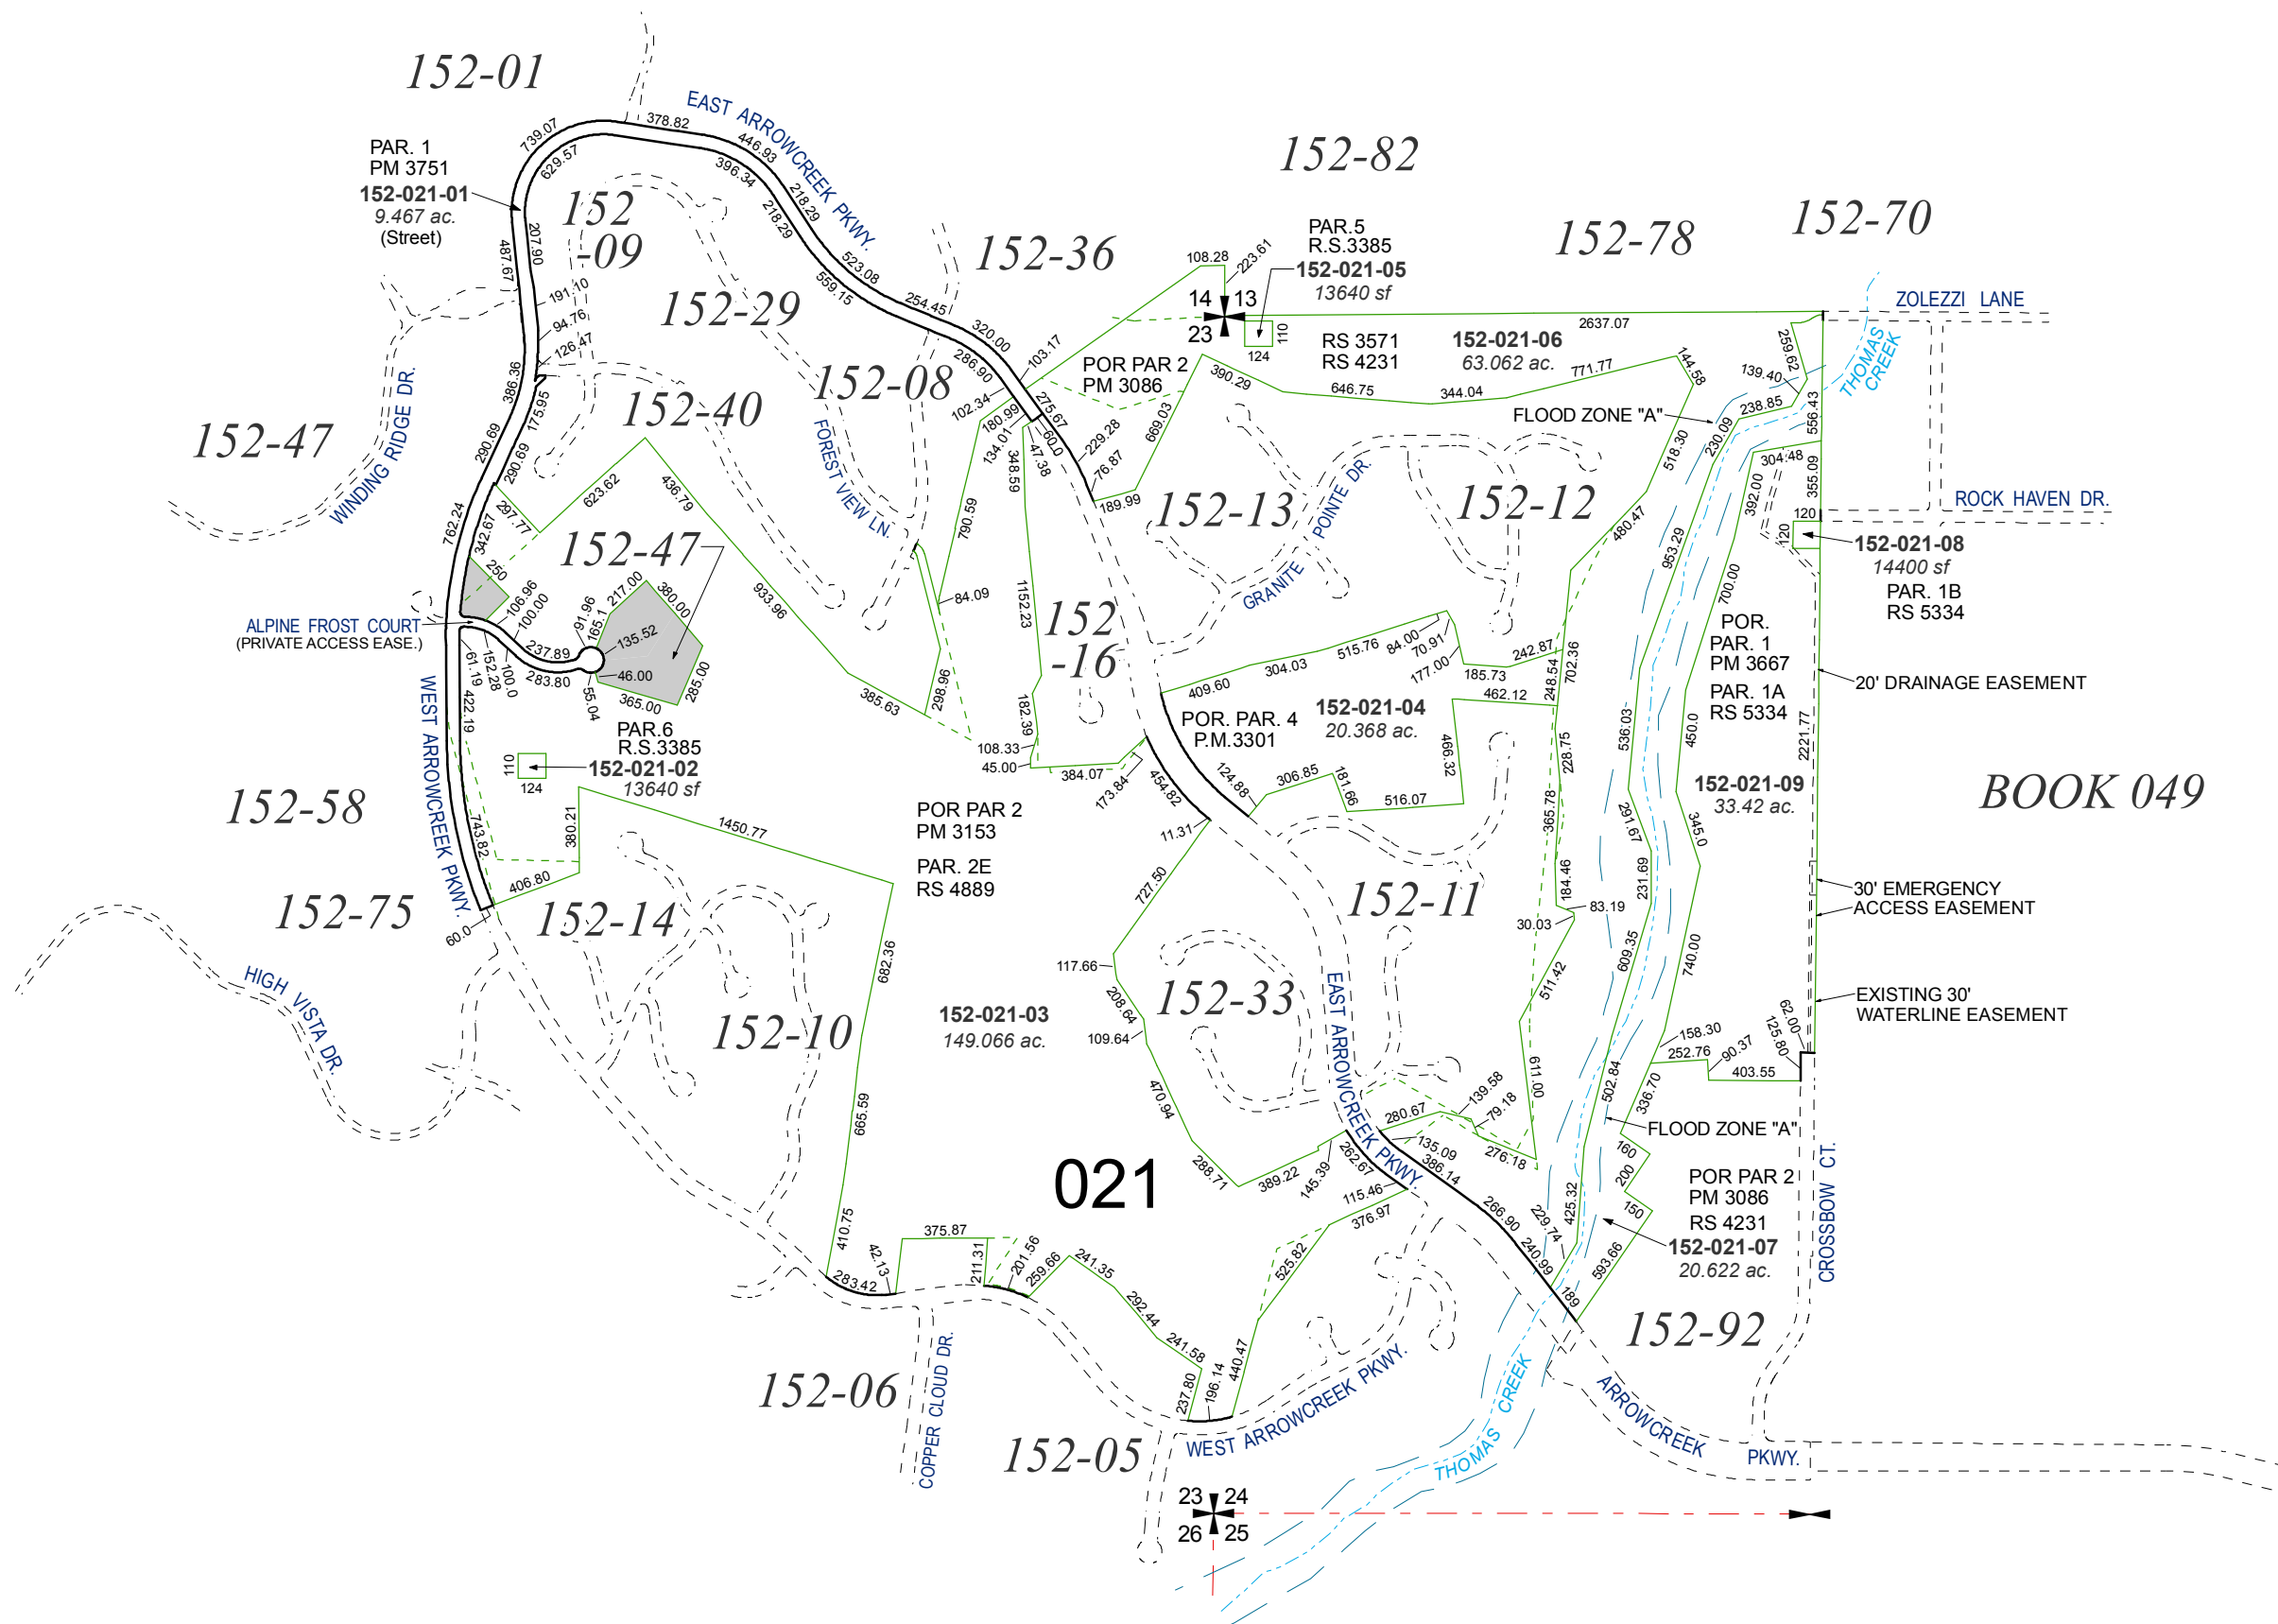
152-01

EAST ARROWCREEK PKWY.

378.82
739.07
629.57
446.93
396.34
218.29
218.29
523.08
559.15
254.45
320.00
286.90
103.17

PAR. 1
PM 3751
152-021-01
9.467 ac.
(Street)

152-09

152-29

152-36

152-82

152-78

152-70

PAR.5
R.S.3385
152-021-05
13640 sf

108.28
223.61
14 13
23
110
124

ZOLEZZI LANE

2637.07

RS 3571
RS 4231

152-021-06
63.062 ac.

POR PAR 2
PM 3086

390.29
646.75
344.04
771.77
144.58
259.62
139.40
238.85
556.43

THOMAS CREEK

FLOOD ZONE "A"

152-47

WINDING RIDGE DR.

487.67
207.90
191.10
94.76
126.47
386.36
175.95
290.69
290.69

152-40

152-08

FOREST VIEW LN.

102.34
180.99
134.01
275.67
60.0
47.38
348.59
229.28
669.03
76.87
189.99

152-13

152-12

GRANITE POINTE DR.

518.30
230.09
304.48
392.00
355.09

ROCK HAVEN DR.

120
120

152-021-08
14400 sf

PAR. 1B
RS 5334

762.24
342.67
297.77
250
106.96
100.00

623.62
436.79

152-47

217.00
380.00
91.96
165.1
135.52

933.96

790.59
84.09
1152.23

152-16

480.47
953.29
700.00

POR.
PAR. 1
PM 3667

PAR. 1A
RS 5334

20' DRAINAGE EASEMENT

ALPINE FROST COURT
(PRIVATE ACCESS EASE.)

237.89
283.80
61.19
152.28
100.0
422.19
46.00
55.04
365.00
285.00

PAR.6
R.S.3385
152-021-02
13640 sf
110
124

385.63
298.96
108.33
45.00
182.39
384.07
173.84
454.82

515.76
84.00
70.91
177.00
304.03
409.60
185.73
242.87
462.12
248.54
702.36

POR. PAR. 4
P.M.3301

152-021-04
20.368 ac.

466.32
228.75
536.03
450.0
2221.77

152-021-09
33.42 ac.

BOOK 049

152-58

WEST ARROWCREEK PKWY.

743.82
380.21
406.80

1450.77

POR PAR 2
PM 3153

PAR. 2E
RS 4889

124.88
306.85
181.66
516.07
11.31
727.50

365.78
291.67
345.0
231.69
184.46
83.19
30.03

30' EMERGENCY
ACCESS EASEMENT

152-75

60.0

152-14

152-11

HIGH VISTA DR.

682.36

152-10

117.66

152-021-03
149.066 ac.

208.64
109.64

152-33

EAST ARROWCREEK PKWY.

609.35
740.00
511.42

EXISTING 30'
WATERLINE EASEMENT

158.30
252.76
90.37
62.00
125.80
403.55

665.59

470.94

611.00
502.84
336.70

139.58
79.18
280.67
135.09
386.14
276.18

FLOOD ZONE "A"

160
200
150

POR PAR 2
PM 3086
RS 4231
152-021-07
20.622 ac.

021

288.71
389.22
145.39
262.67
115.46
376.97
266.90
229.74
425.32
240.99
593.66
189

CROSSBOW CT.

410.75
42.13
283.42
375.87
211.31
201.56
259.66
241.35
292.44
241.58
525.82
440.47
196.14
237.80

152-92

152-06

COPPER CLOUD DR.

152-05

WEST ARROWCREEK PKWY.

THOMAS CREEK

ARROWCREEK PKWY.

23 24
26 25